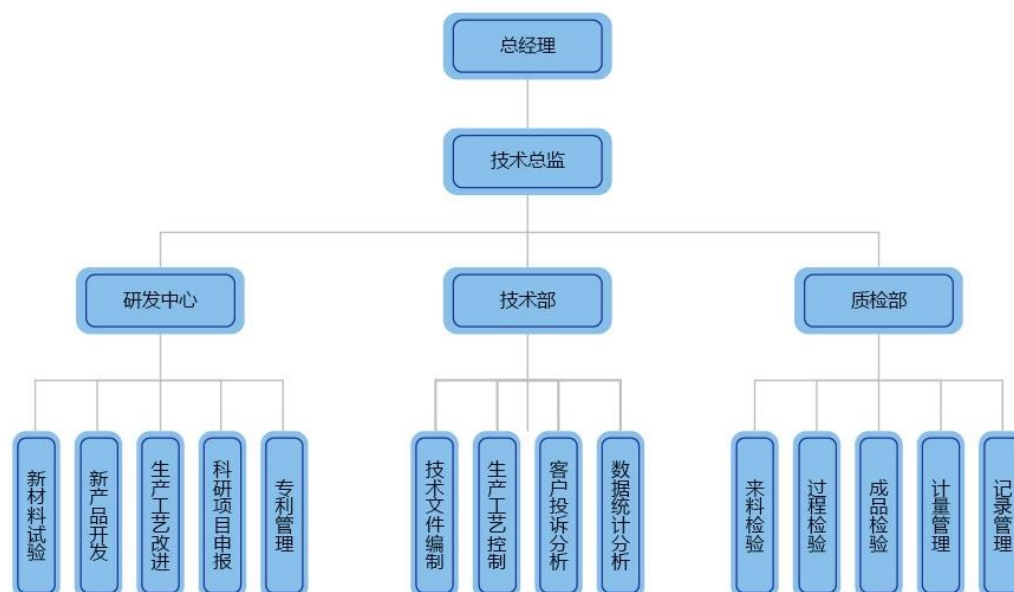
总经理

技术总监

研发中心

技术部

质检部

新材料试验

新产品开发

生产工艺改进

科研项目申报

专利管理

技术文件编制

生产工艺控制

客户投诉分析

数据统计分析

来料检验

过程检验

成品检验

计量管理

记录管理